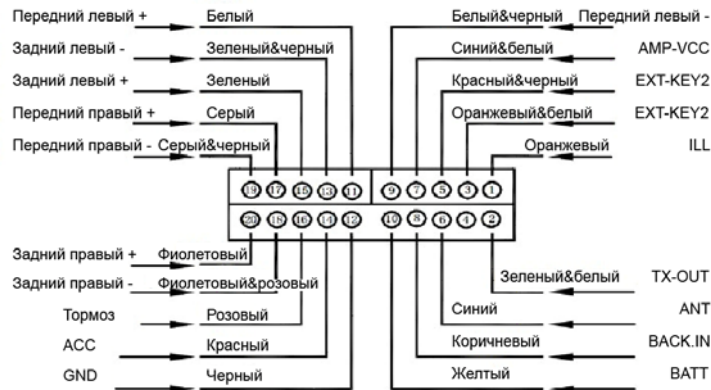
Передний левый + Белый
Задний левый - Зеленый&черный
Задний левый + Зеленый
Передний правый + Серый
Передний правый - Серый&черный

Белый&черный Передний левый -
Синий&белый AMP-VCC
Красный&черный EXT-KEY2
Оранжевый&белый EXT-KEY2
Оранжевый ILL

| 19 | 17 | 15 | 13 | 11 | 9 | 7 | 5 | 3 | 1 |
|---|---|---|---|---|---|---|---|---|---|
| 20 | 18 | 16 | 14 | 12 | 10 | 8 | 6 | 4 | 2 |

Задний правый + Фиолетовый
Задний правый - Фиолетовый&розовый
Тормоз Розовый
ACC Красный
GND Черный

Зеленый&белый TX-OUT
Синий ANT
Коричневый BACK.IN
Желтый BATT